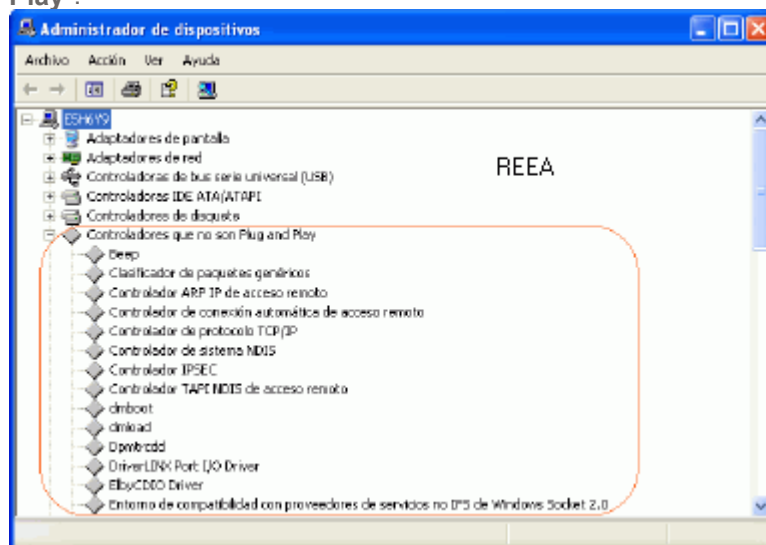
Play".

Administrador de dispositivos

Archivo Acción Ver Ayuda

ESH6Y9
Adaptadores de pantalla
Adaptadores de red
Controladoras de bus serie universal (USB)
Controladoras IDE ATA/ATAPI
Controladores de disquete
Controladores que no son Plug and Play
Beep
Clasificador de paquetes genéricos
Controlador ARP IP de acceso remoto
Controlador de conexión automática de acceso remoto
Controlador de protocolo TCP/IP
Controlador de sistema NDIS
Controlador IPSEC
Controlador TAPI NDIS de acceso remoto
dmboot
dmload
Dpmbrddl
DriverLINX Port I/O Driver
ElbyCDIO Driver
Entorno de compatibilidad con proveedores de servicios no IFS de Windows Socket 2.0

REEA